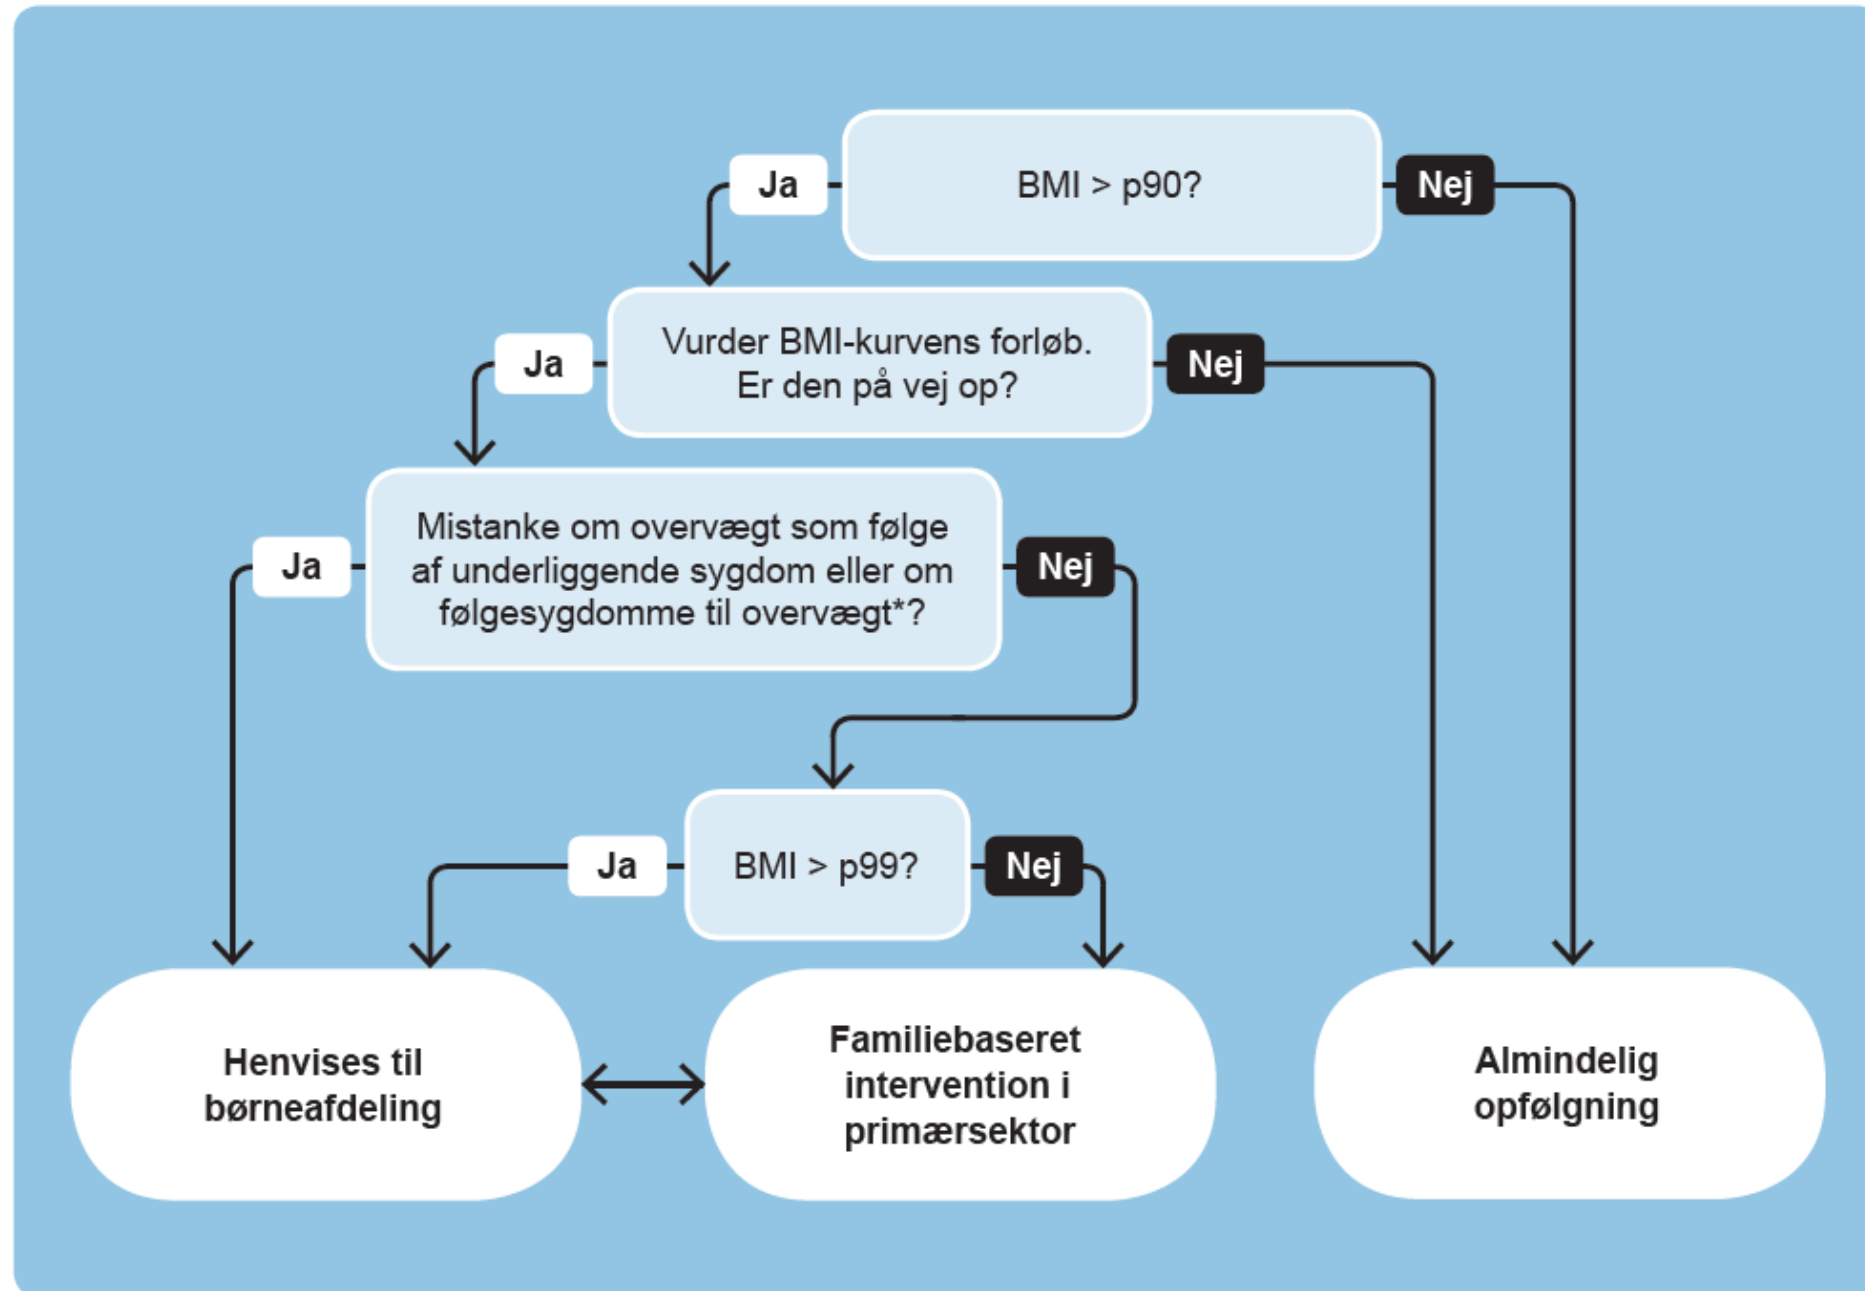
Ja

BMI > p90?

Nej

Ja

Vurder BMI-kurvens forløb. Er den på vej op?

Nej

Ja

Mistanke om overvægt som følge af underliggende sygdom eller om følgesygdomme til overvægt*?

Nej

Ja

BMI > p99?

Nej

Henvises til børneafdeling

Familiebaseret intervention i primærsektor

Almindelig opfølgning